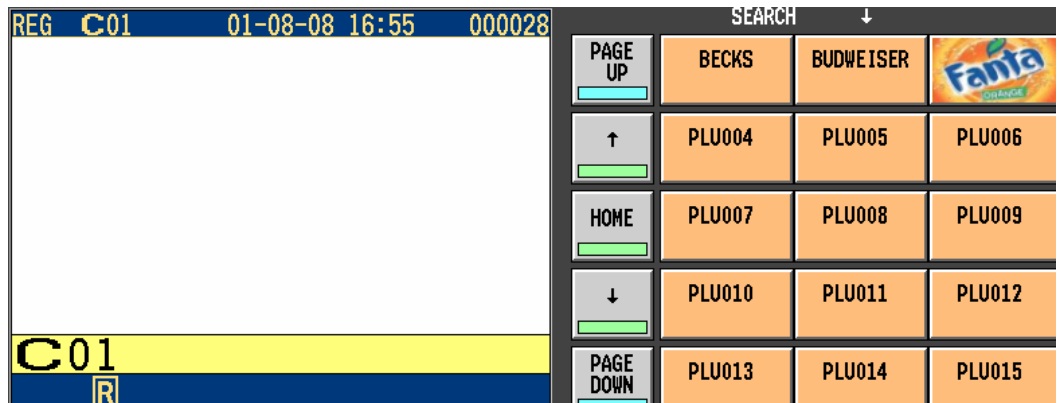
REG C01 01-08-08 16:55 000028

C01

R

SEARCH ↓

PAGE UP

BECKS

BUDWEISER

Fanta ORANGE

↑

PLU004

PLU005

PLU006

HOME

PLU007

PLU008

PLU009

↓

PLU010

PLU011

PLU012

PAGE DOWN

PLU013

PLU014

PLU015